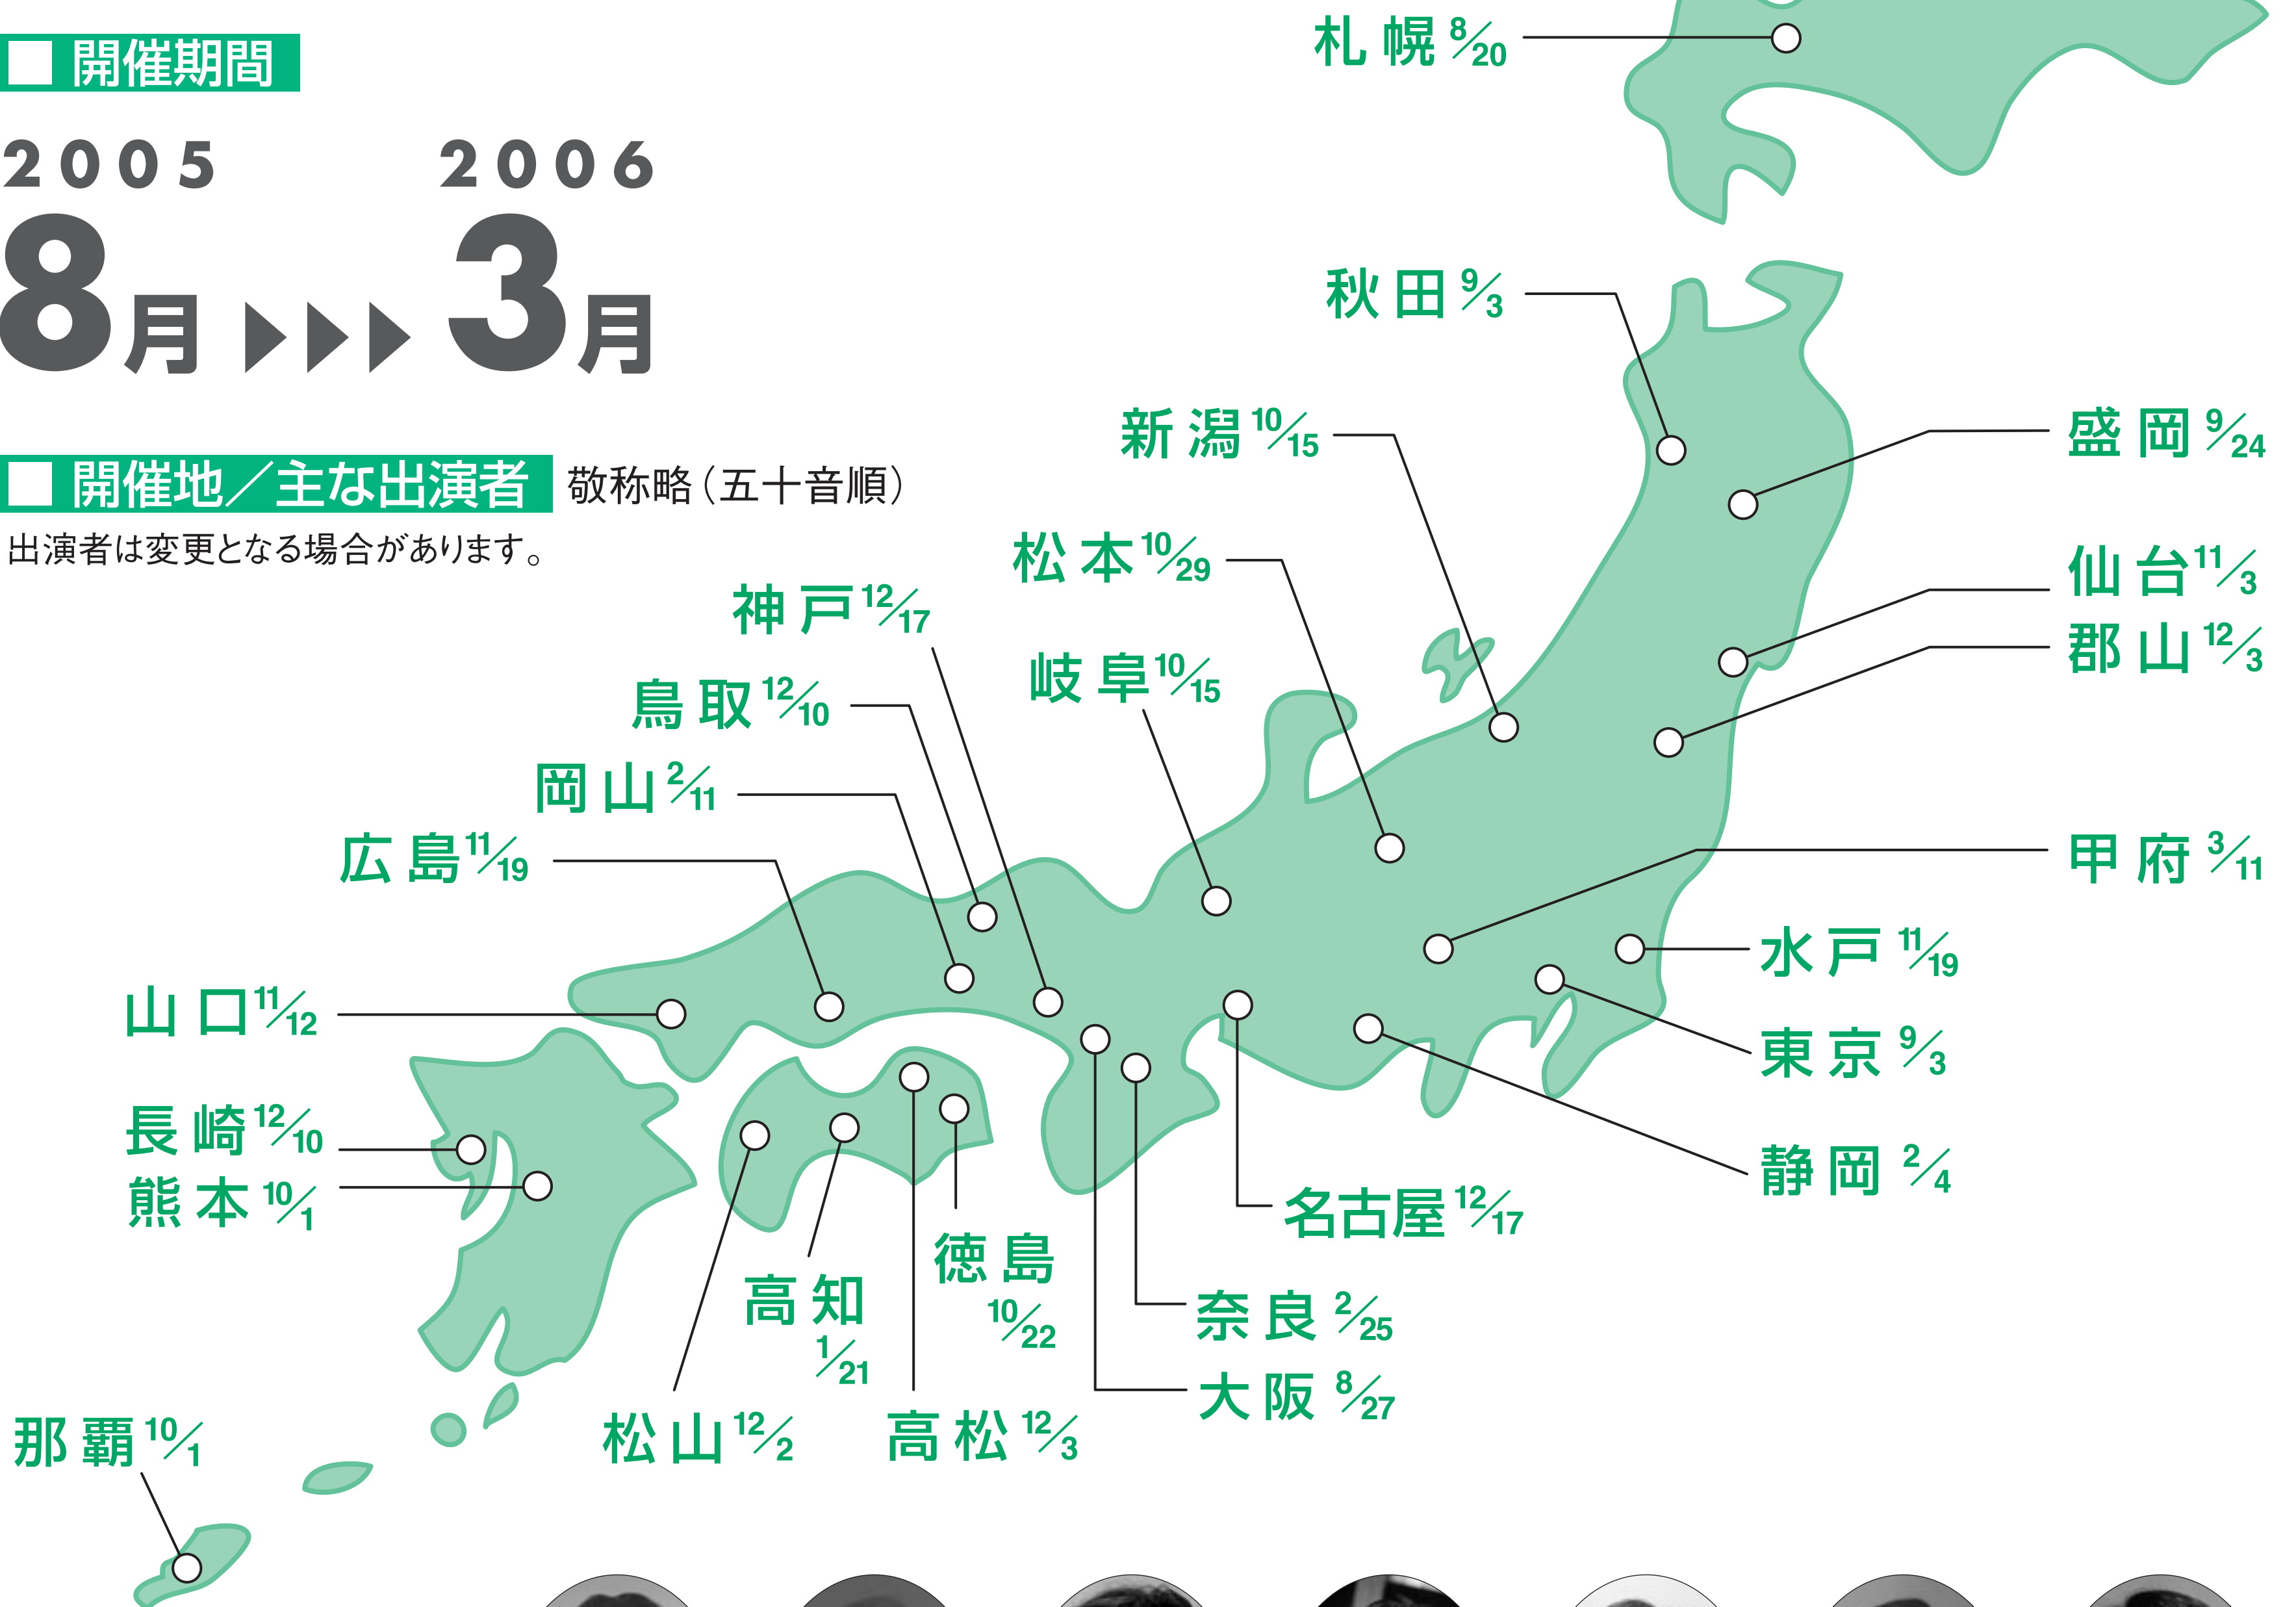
開催期間

2005 8月 ▶▶▶ 2006 3月

開催地／主な出演者 敬称略（五十音順）
出演者は変更となる場合があります。

札幌 $\frac{8}{20}$
秋田 $\frac{9}{3}$
盛岡 $\frac{9}{24}$
新潟 $\frac{10}{15}$
仙台 $\frac{11}{3}$
松本 $\frac{10}{29}$
郡山 $\frac{12}{3}$
神戸 $\frac{12}{17}$
岐阜 $\frac{10}{15}$
鳥取 $\frac{12}{10}$
岡山 $\frac{2}{11}$
広島 $\frac{11}{19}$
甲府 $\frac{3}{11}$
水戸 $\frac{11}{19}$
山口 $\frac{11}{12}$
東京 $\frac{9}{3}$
長崎 $\frac{12}{10}$
熊本 $\frac{10}{1}$
静岡 $\frac{2}{4}$
名古屋 $\frac{12}{17}$
徳島 $\frac{10}{22}$
高知 $\frac{1}{21}$
奈良 $\frac{2}{25}$
大阪 $\frac{8}{27}$
那覇 $\frac{10}{1}$
松山 $\frac{12}{2}$
高松 $\frac{12}{3}$